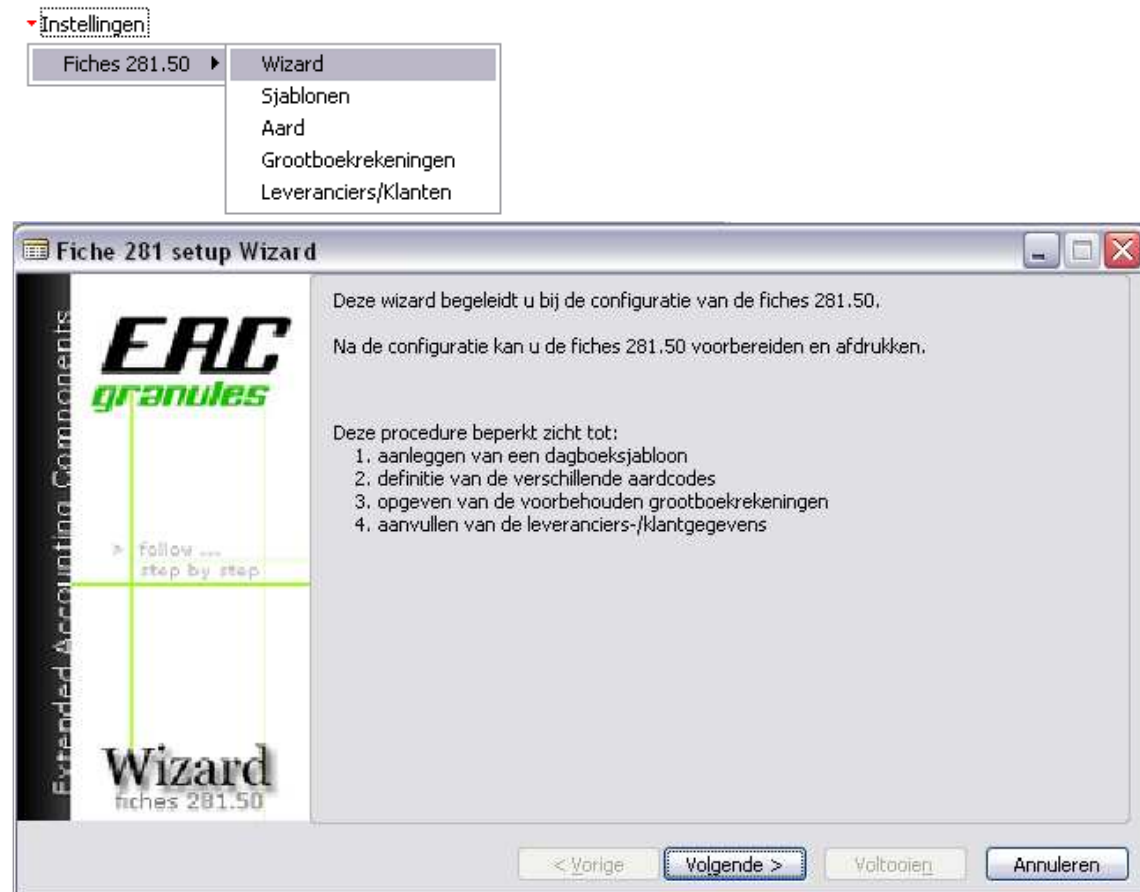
Instellingen

Fiches 281.50

Wizard
Sjablonen
Aard
Grootboekrekeningen
Leveranciers/Klanten

Fiche 281 setup Wizard

Extended Accounting Components

EAC
granules

> follow ...
step by step

Wizard
fiches 281.50

Deze wizard begeleidt u bij de configuratie van de fiches 281.50.

Na de configuratie kan u de fiches 281.50 voorbereiden en afdrukken.

Deze procedure beperkt zicht tot:
1. aanleggen van een dagboeksjabloon
2. definitie van de verschillende aardcodes
3. opgeven van de voorbehouden grootboekrekeningen
4. aanvullen van de leveranciers-/klantgegevens

< Vorige
Volgende >
Voltooien
Annuleren